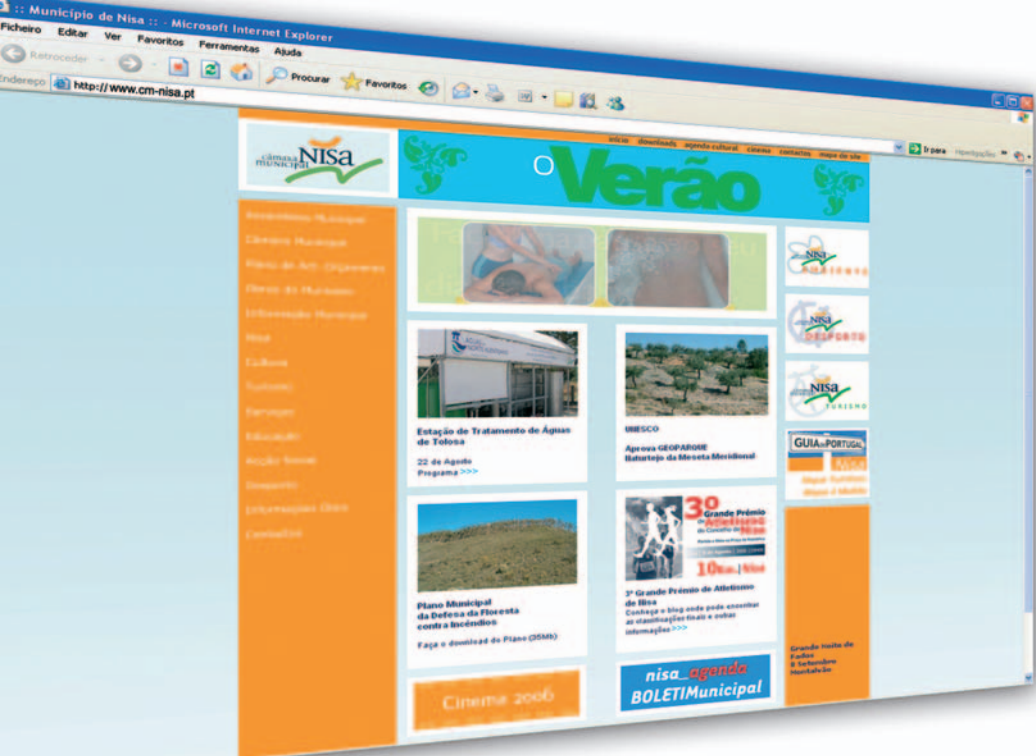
:: Município de Nisa :: - Microsoft Internet Explorer

Ficheiro Editar Ver Favoritos Ferramentas Ajuda

Retroceder Procurar Favoritos

Endereço http://www.cm-nisa.pt

Ir para Hiperligações

câmara municipal Nisa

início downloads agenda cultural cinema contactos mapa do site

O Verão

Assembleia Municipal
Câmara Municipal
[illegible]
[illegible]
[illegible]
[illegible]
Cultura
Turismo
Serviços
Educação
Acção Social
Desporto
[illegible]
Contactos

Estação de Tratamento de Águas de Tolosa

22 de Agosto
Programa >>>

UNESCO

Aprova GEOPARQUE
Naturtejo da Meseta Meridional

Plano Municipal da Defesa da Floresta contra Incêndios

Faça o download do Plano (35Mb)

3º Grande Prémio de Atletismo do Concelho de Nisa

10 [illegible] Nisa

3º Grande Prémio de Atletismo de Nisa
Conheça o blog onde pode encontrar as classificações finais e outras informações >>>

Cinema 2006

nisa_agenda
BOLETIMunicipal

Nisa
Nisa DESPORTO
Nisa TURISMO
GUIA de PORTUGAL
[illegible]

Grande Noite de Fados
8 Setembro
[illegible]